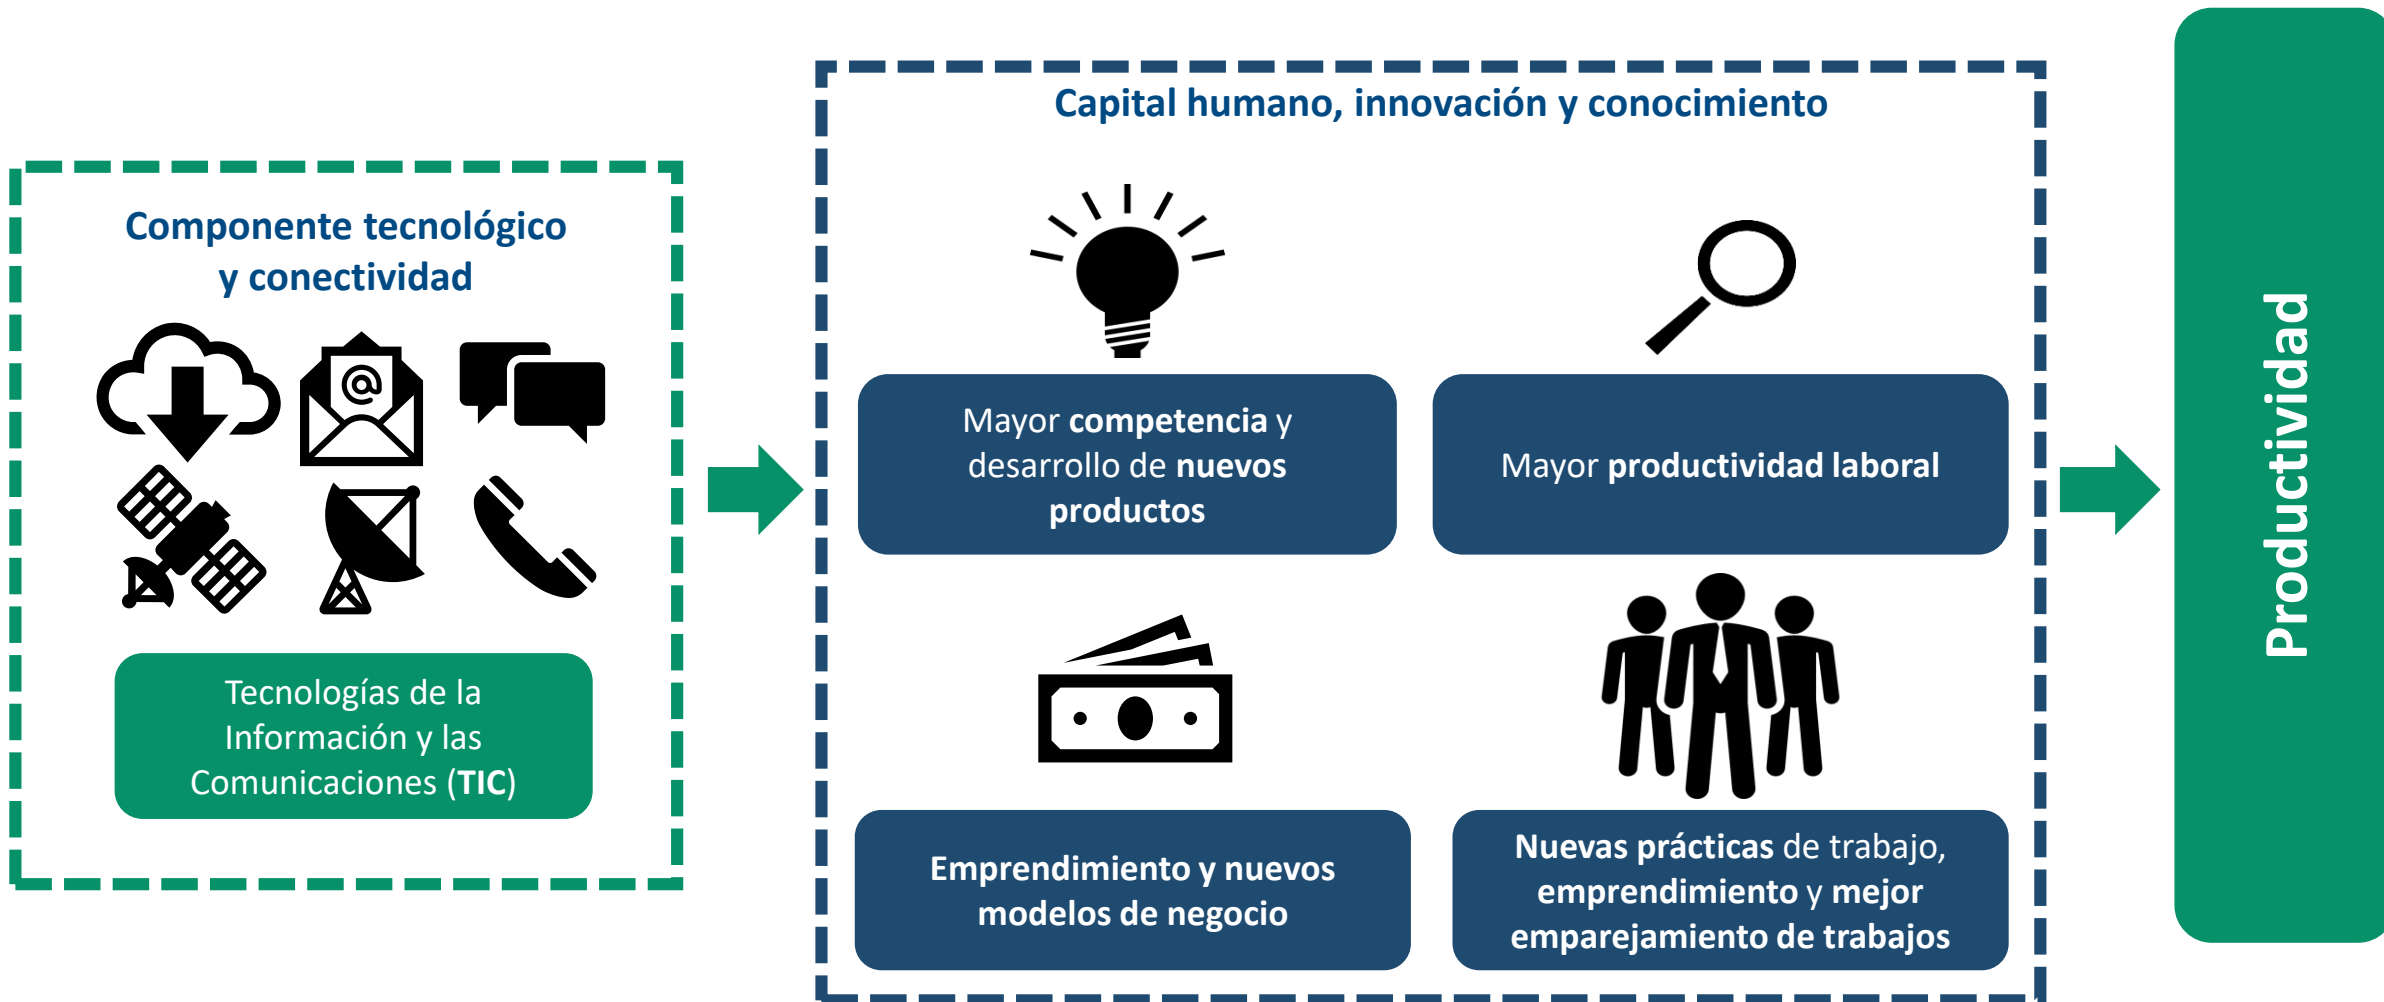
Componente tecnológico y conectividad

@

Tecnologías de la Información y las Comunicaciones (TIC)

Capital humano, innovación y conocimiento

Mayor competencia y desarrollo de nuevos productos

Mayor productividad laboral

Emprendimiento y nuevos modelos de negocio

Nuevas prácticas de trabajo, emprendimiento y mejor emparejamiento de trabajos

Productividad